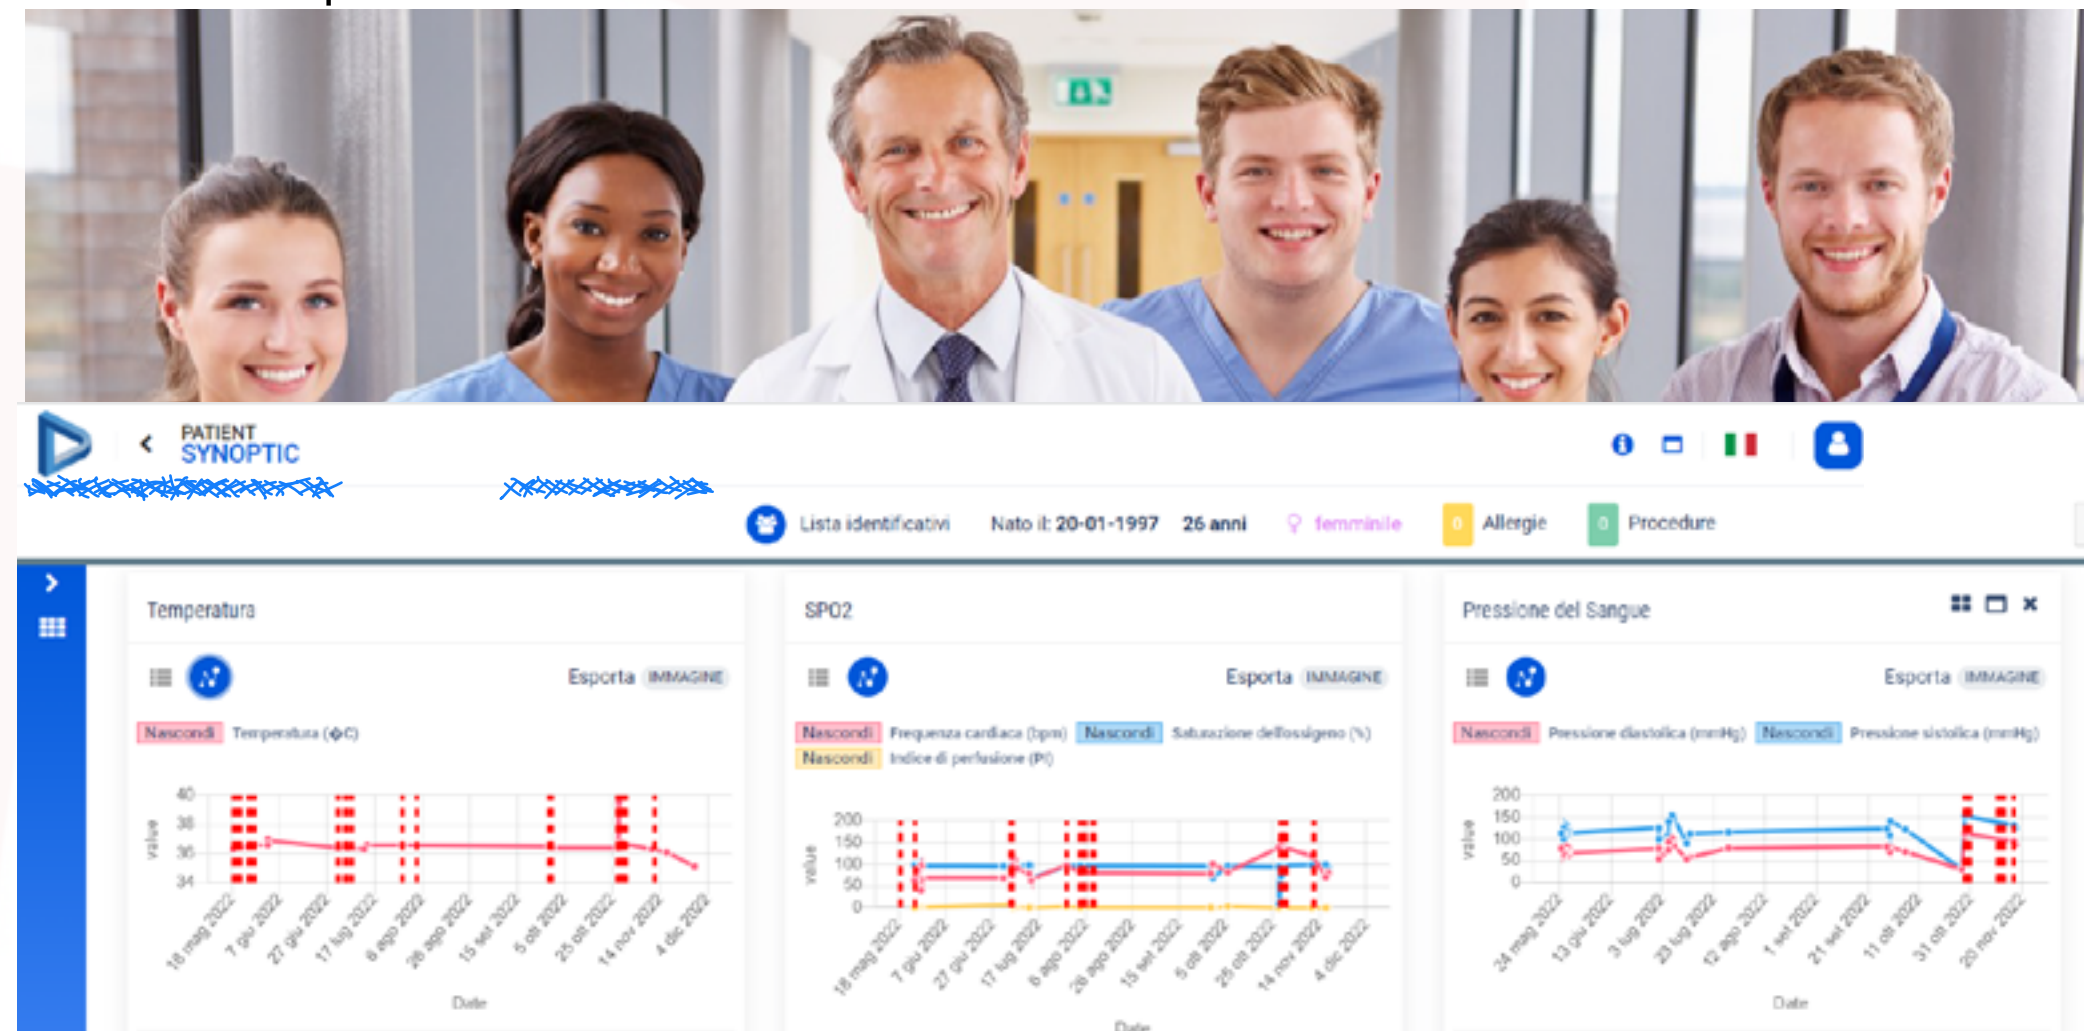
PATIENT SYNOPTIC

Lista identificativi Nato il: 20-01-1997 26 anni femminile 0 Allergie 0 Procedure

Temperatura

Esporta IMMAGINE

Nascondi Temperatura (ºC)

40 38 36 34

value

18 mag 2022 7 giu 2022 27 giu 2022 17 lug 2022 6 ago 2022 26 ago 2022 15 set 2022 5 ott 2022 25 ott 2022 14 nov 2022 4 dic 2022

Date

SPO2

Esporta IMMAGINE

Nascondi Frequenza cardiaca (bpm) Nascondi Saturazione dell'ossigeno (%) Nascondi Indice di perfusione (PI)

200 150 100 50 0

value

18 mag 2022 7 giu 2022 27 giu 2022 17 lug 2022 6 ago 2022 26 ago 2022 15 set 2022 5 ott 2022 25 ott 2022 14 nov 2022 4 dic 2022

Date

Pressione del Sangue

Esporta IMMAGINE

Nascondi Pressione diastolica (mmHg) Nascondi Pressione sistolica (mmHg)

200 150 100 50 0

value

24 mag 2022 13 giu 2022 3 lug 2022 23 lug 2022 12 ago 2022 1 set 2022 21 set 2022 11 ott 2022 31 ott 2022 20 nov 2022

Date